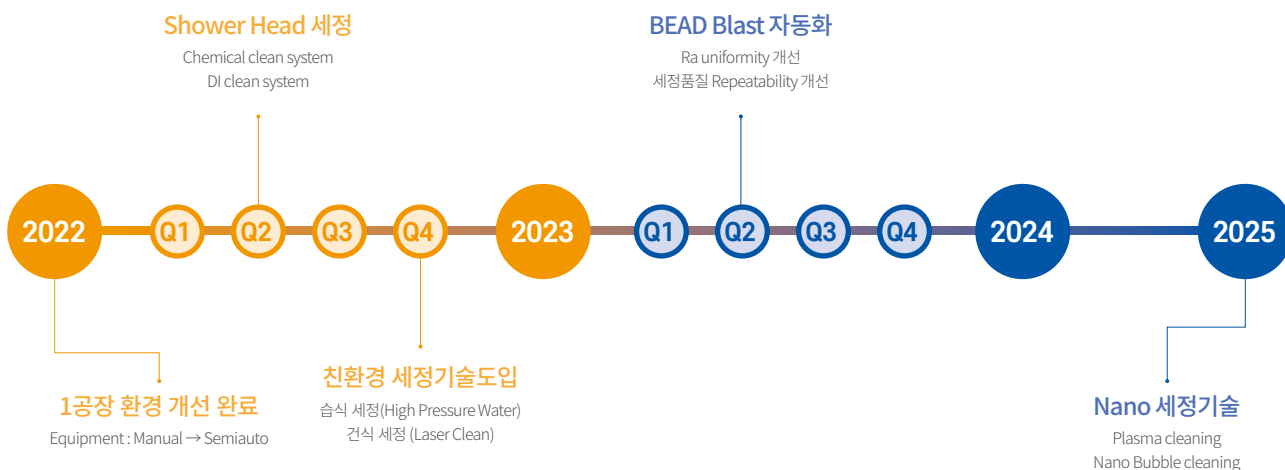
Shower Head 세정
Chemical clean system
DI clean system

BEAD Blast 자동화
Ra uniformity 개선
세정품질 Repeatability 개선

2022
Q1
Q2
Q3
Q4
2023
Q1
Q2
Q3
Q4
2024
2025

1공장 환경 개선 완료
Equipment : Manual → Semiauto

친환경 세정기술도입
습식 세정(High Pressure Water)
건식 세정 (Laser Clean)

Nano 세정기술
Plasma cleaning
Nano Bubble cleaning